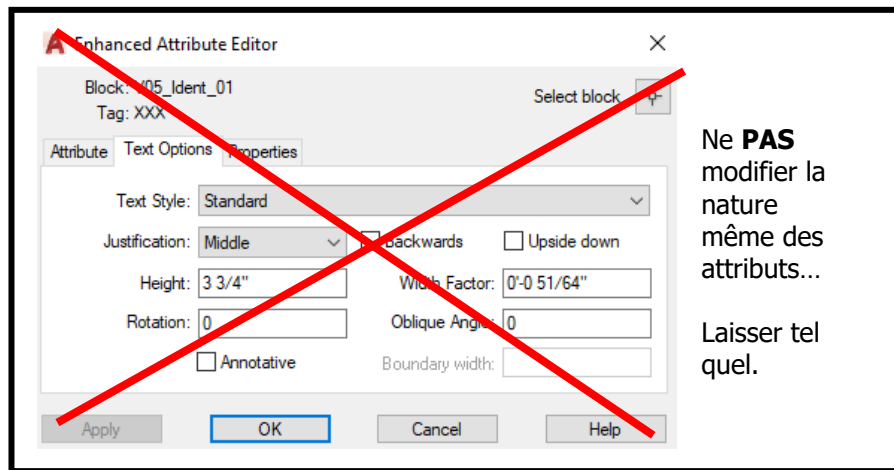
Enhanced Attribute Editor

Block: X05_Ident_01
Tag: XXX

Select block

Attribute | Text Options | Properties

Text Style: Standard

Justification: Middle
Backwards
Upside down

Height: 3 3/4"
Width Factor: 0'-0 51/64"

Rotation: 0
Oblique Angle: 0

Annotative
Boundary width:

Apply
OK
Cancel
Help

Ne **PAS** modifier la nature même des attributs…

Laisser tel quel.